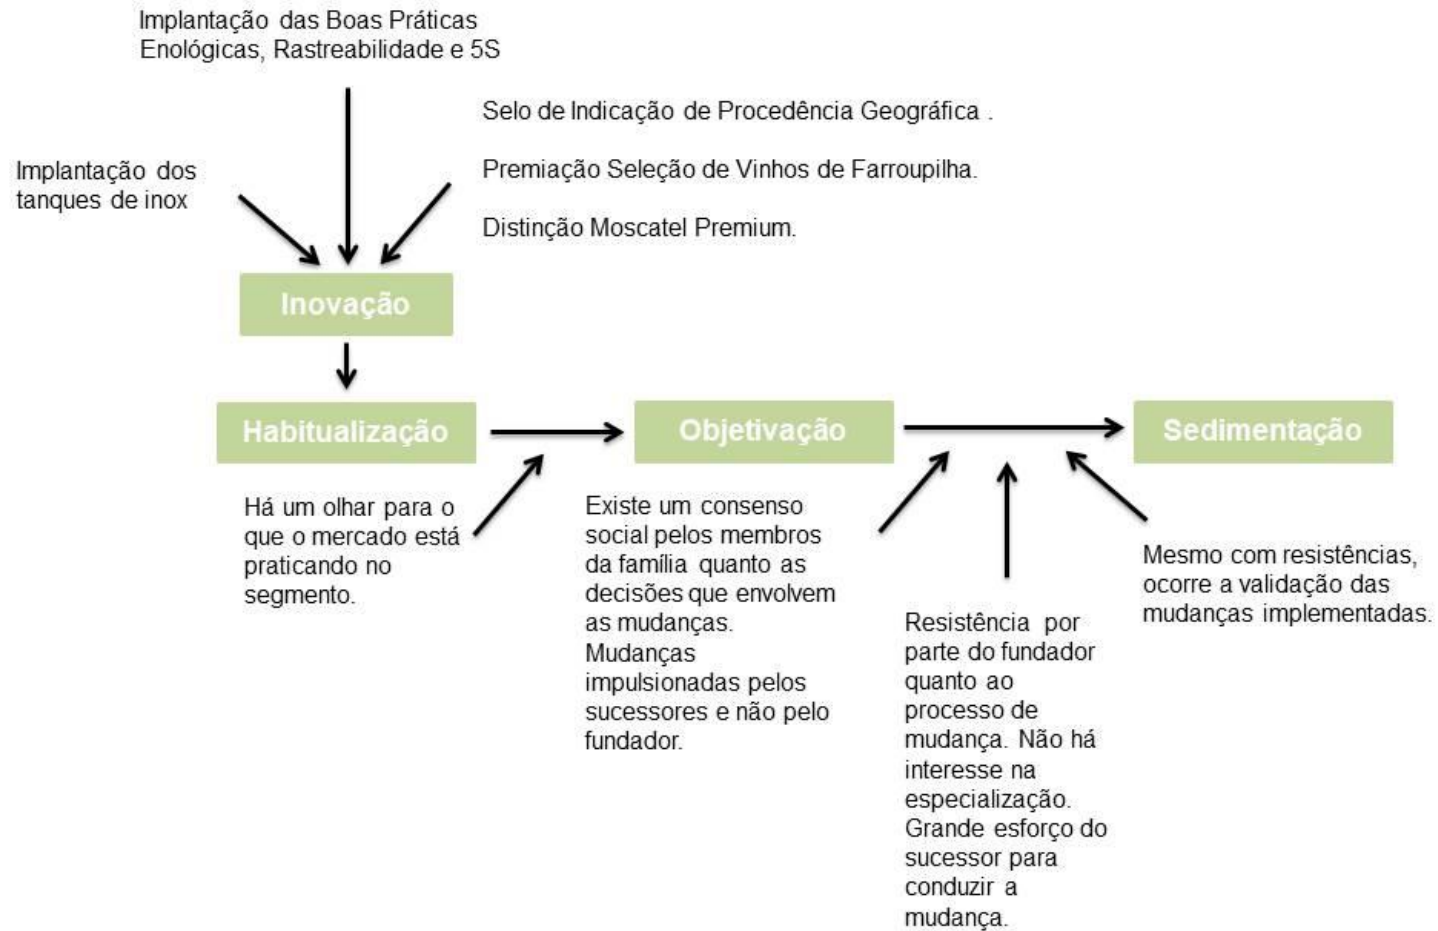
Implantação das Boas Práticas Enológicas, Rastreabilidade e 5S

Implantação dos tanques de inox

Selo de Indicação de Procedência Geográfica .

Premiação Seleção de Vinhos de Farroupilha.

Distinção Moscatel Premium.

Inovação

Habitualização

Objetivação

Sedimentação

Há um olhar para o que o mercado está praticando no segmento.

Existe um consenso social pelos membros da família quanto as decisões que envolvem as mudanças. Mudanças impulsionadas pelos sucessores e não pelo fundador.

Resistência por parte do fundador quanto ao processo de mudança. Não há interesse na especialização. Grande esforço do sucessor para conduzir a mudança.

Mesmo com resistências, ocorre a validação das mudanças implementadas.